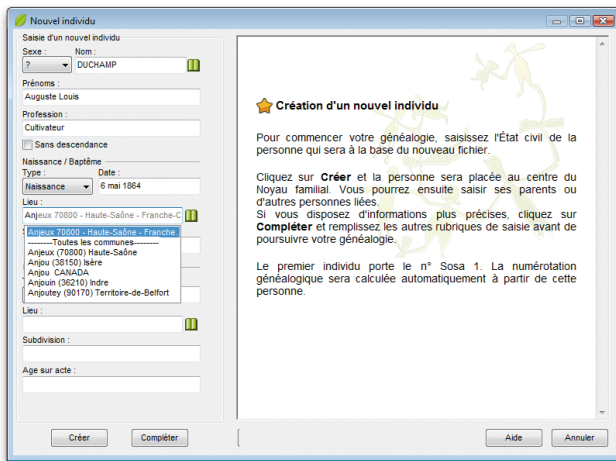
Nouvel individu

Saisie d'un nouvel individu

Sexe :
Nom :
?
DUCHAMP

Prénoms :
Auguste Louis

Profession :
Cultivateur

Sans descendance

Naissance / Baptême

Type :
Date :
Naissance
6 mai 1864

Lieu :
Anjeux 70800 - Haute-Saône - Franche-C

Anjeux 70800 - Haute-Saône - Franche
--------Toutes les communes--------
Anjeux (70800) Haute-Saône
Anjou (38150) Isère
Anjou CANADA
Anjouin (36210) Indre
Anjoutey (90170) Territoire-de-Belfort

Lieu :

Subdivision :

Age sur acte :

Création d'un nouvel individu

Pour commencer votre généalogie, saisissez l'État civil de la personne qui sera à la base du nouveau fichier.

Cliquez sur Créer et la personne sera placée au centre du Noyau familial. Vous pourrez ensuite saisir ses parents ou d'autres personnes liées.
Si vous disposez d'informations plus précises, cliquez sur Compléter et remplissez les autres rubriques de saisie avant de poursuivre votre généalogie.

Le premier individu porte le n° Sosa 1. La numérotation généalogique sera calculée automatiquement à partir de cette personne.

Créer
Compléter
Aide
Annuler